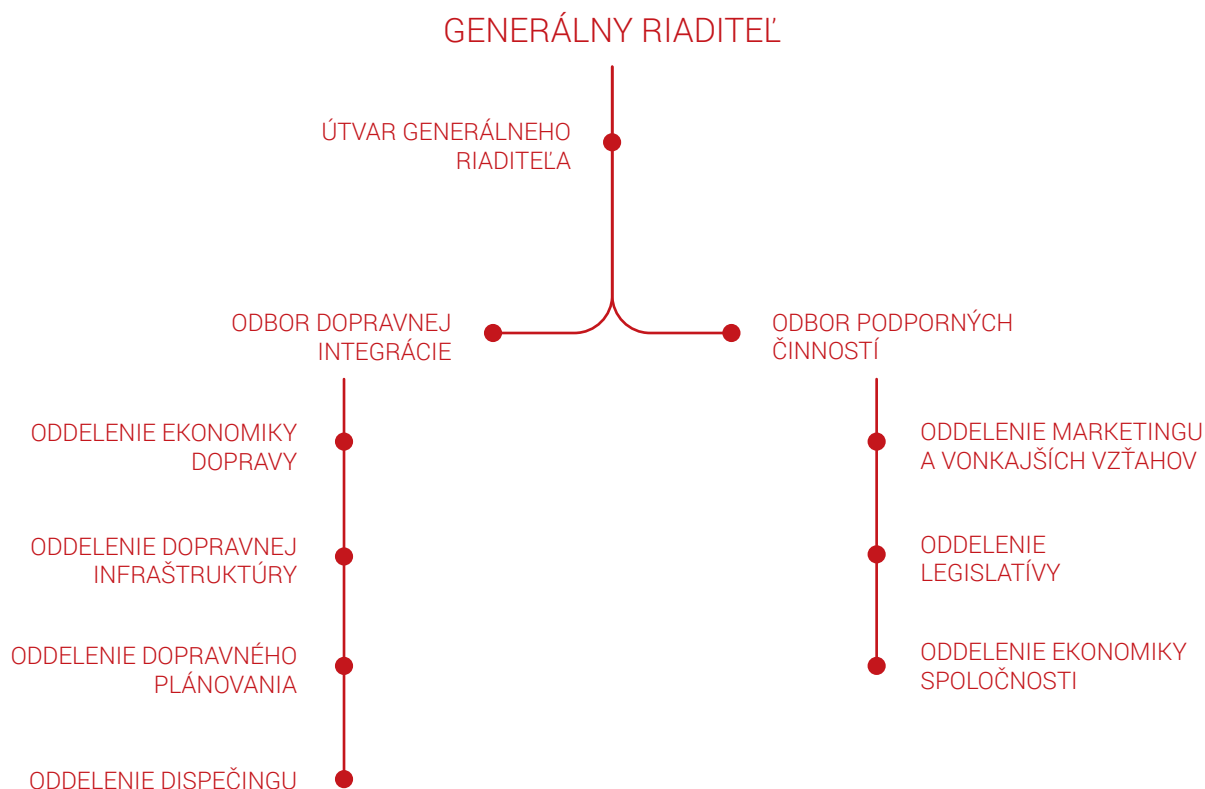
GENERÁLNY RIADITEĽ

ÚTVAR GENERÁLNEHO RIADITEĽA

ODBOR DOPRAVNEJ INTEGRÁCIE

ODBOR PODPORNÝCH ČINNOSTÍ

ODDELENIE EKONOMIKY DOPRAVY

ODDELENIE DOPRAVNEJ INFRAŠTRUKTÚRY

ODDELENIE DOPRAVNÉHO PLÁNOVANIA

ODDELENIE DISPEČINGU

ODDELENIE MARKETINGU A VONKAJŠÍCH VZŤAHOV

ODDELENIE LEGISLATÍVY

ODDELENIE EKONOMIKY SPOLOČNOSTI